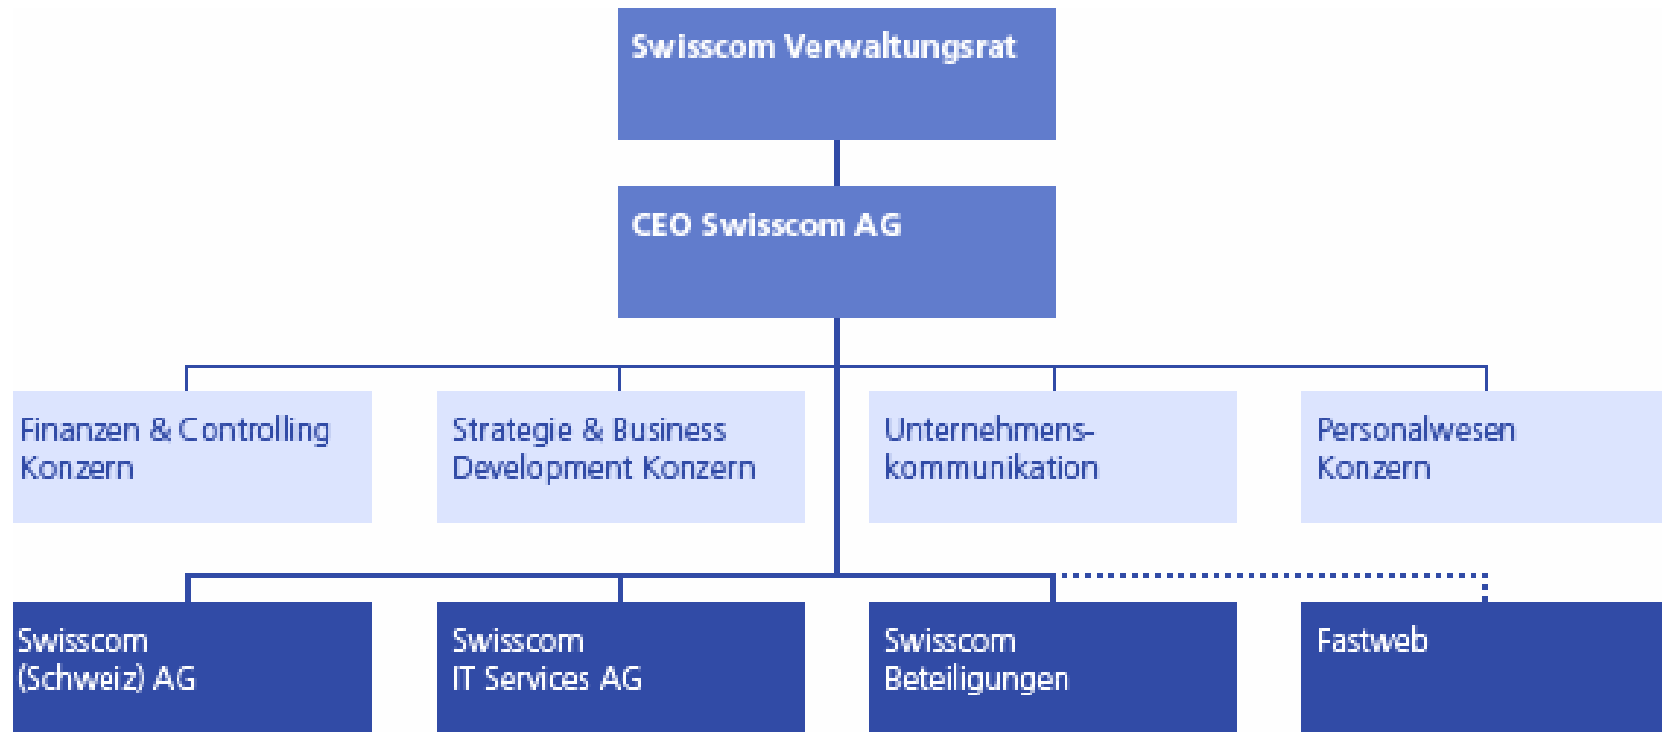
Swisscom Verwaltungsrat

CEO Swisscom AG

Finanzen & Controlling Konzern

Strategie & Business Development Konzern

Unternehmenskommunikation

Personalwesen Konzern

Swisscom (Schweiz) AG

Swisscom IT Services AG

Swisscom Beteiligungen

Fastweb